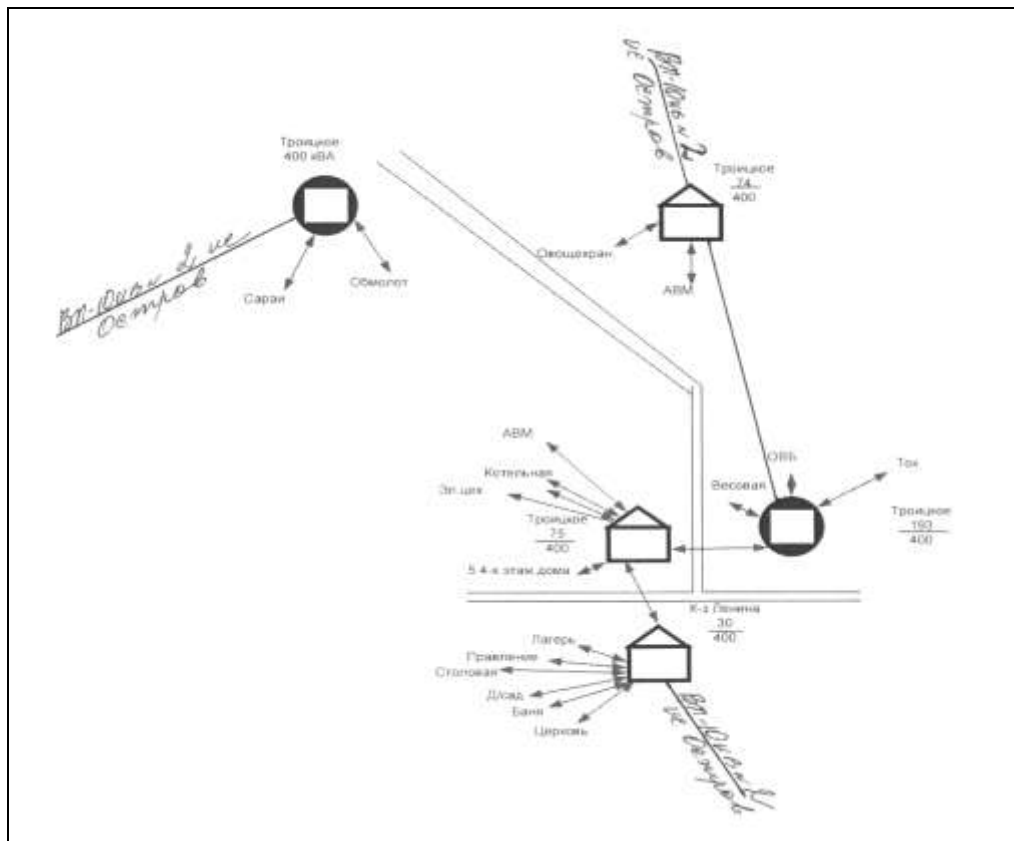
Троицкое
400 кВА

ВЛ-10кВ л 2 ПС Остров

Сараи

Обмолот

ВЛ-10кВ л 2 ПС Остров

Троицкое
$\frac{74}{400}$

Овощехран

АВМ

АВМ

Котельная

Эл.цех

Троицкое
$\frac{75}{400}$

5 4-х этаж.дома

ОВБ

Весовая

Ток

Троицкое
$\frac{193}{400}$

К-з Ленина
$\frac{30}{400}$

Лагерь

Правление

Столовая

Д/сад

Баня

Церковь

ВЛ-10кВ л 2 ПС Остров